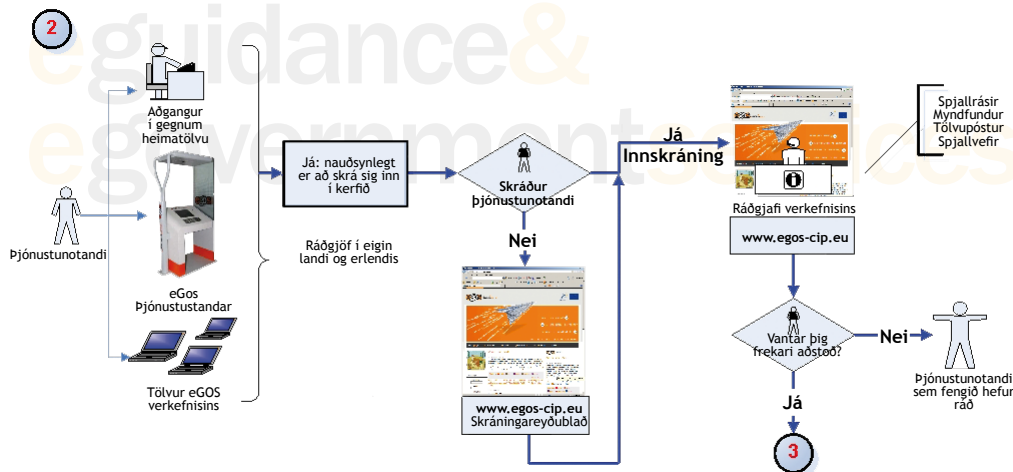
2

eguidance&
egovernmentservices

Aðgangur í gegnum heimatölvu

Þjónustunotandi

eGos Þjónustustandar

Tölvur eGOS verkefnisins

Ráðgjöf í eigin landi og erlendis

Já: nauðsynlegt er að skrá sig inn í kerfið

Skráður þjónustunotandi

Nei

www.egos-cip.eu
Skráningareyðublað

Já
Innskráning

Ráðgjafi verkefnisins

www.egos-cip.eu

Spjallrásir
Myndfundur
Tölvupóstur
Spjallvefir

Vantar þig frekari aðstoð?

Nei

Þjónustunotandi sem fengið hefur ráð

Já

3